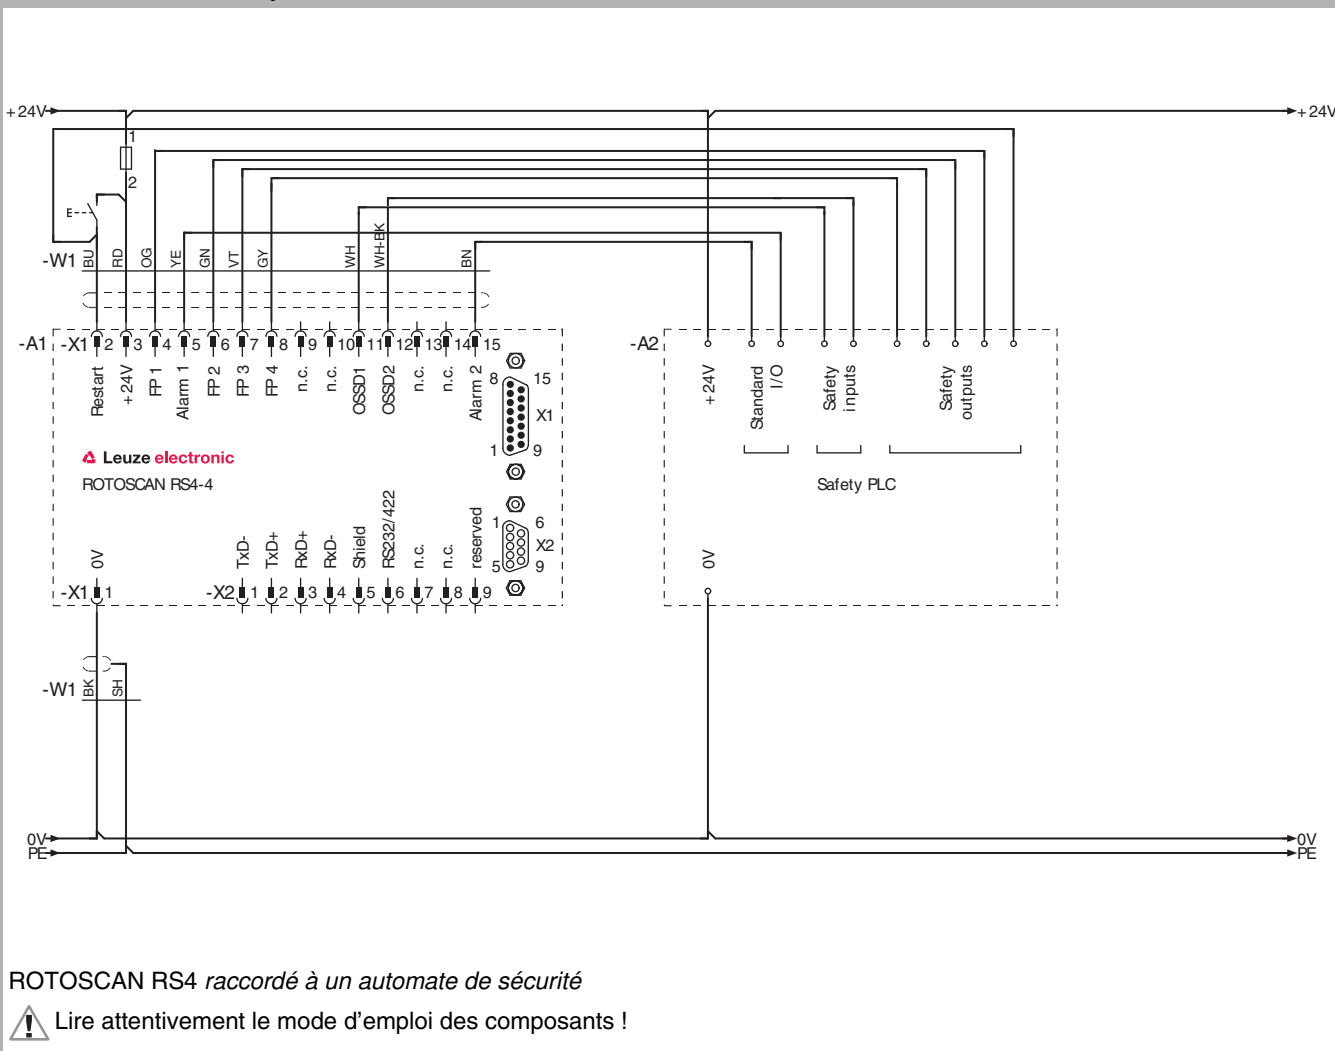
+24V
+24V
1
2
E
-W1
BU
RD
OG
YE
GN
VT
GY
WH
WH-BK
BN
-A1
-X1
2
3
4
5
6
7
8
9
10
11
12
13
14
15
Restart
+24V
FP 1
Alarm 1
FP 2
FP 3
FP 4
n.c.
n.c.
OSSD1
OSSD2
n.c.
n.c.
Alarm 2
8
15
X1
1
9
Leuze electronic
ROTOSCAN RS4-4
0V
TxD-
TxD+
RxD+
RxD-
Shield
RS232/422
n.c.
n.c.
reserved
1
6
X2
5
9
-X1
1
-X2
1
2
3
4
5
6
7
8
9
-A2
+24V
Standard I/O
Safety inputs
Safety outputs
Safety PLC
0V
-W1
BK
SH
0V
PE
0V
PE

ROTOSCAN RS4 *raccordé à un automate de sécurité*

Lire attentivement le mode d’emploi des composants !